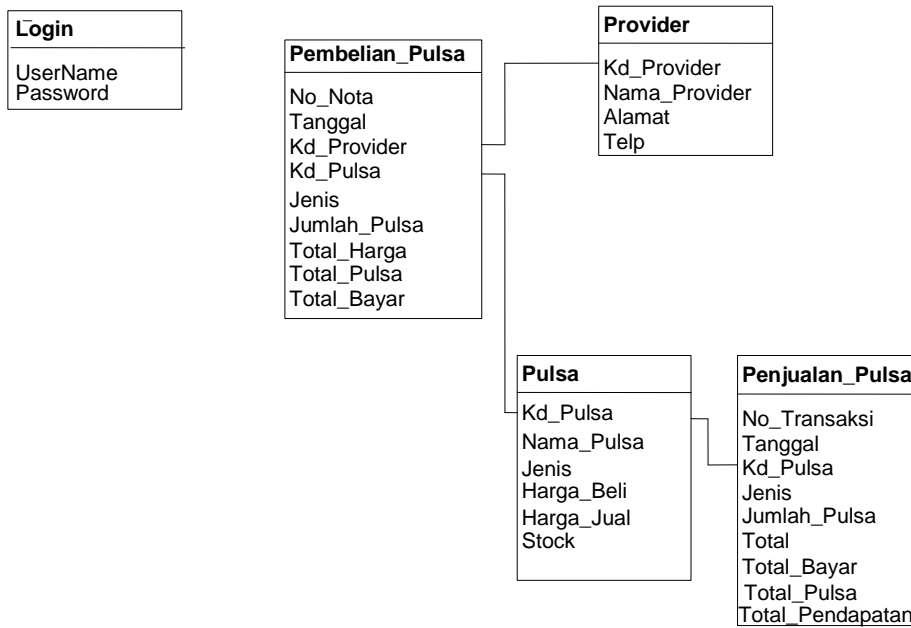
Login

UserName
Password

Pembelian_Pulsa

No_Nota
Tanggal
Kd_Provider
Kd_Pulsa
Jenis
Jumlah_Pulsa
Total_Harga
Total_Pulsa
Total_Bayar

Provider

Kd_Provider
Nama_Provider
Alamat
Telp

Pulsa

Kd_Pulsa
Nama_Pulsa
Jenis
Harga_Beli
Harga_Jual
Stock

Penjualan_Pulsa

No_Transaksi
Tanggal
Kd_Pulsa
Jenis
Jumlah_Pulsa
Total
Total_Bayar
Total_Pulsa
Total_Pendapatan